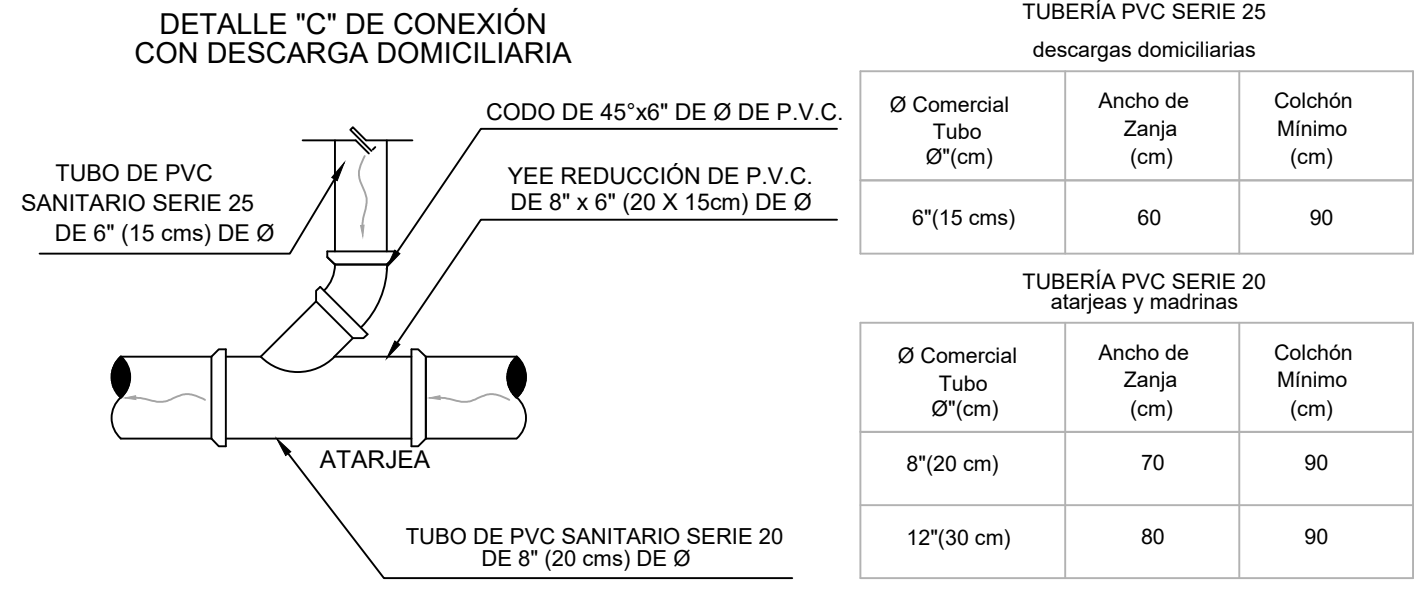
DETALLE "C" DE CONEXIÓN
CON DESCARGA DOMICILIARIA

CODO DE 45°x6" DE Ø DE P.V.C.

TUBO DE PVC
SANITARIO SERIE 25
DE 6" (15 cms) DE Ø

YEE REDUCCIÓN DE P.V.C.
DE 8" x 6" (20 X 15cm) DE Ø

ATARJEA

TUBO DE PVC SANITARIO SERIE 20
DE 8" (20 cms) DE Ø

TUBERÍA PVC SERIE 25
descargas domiciliarias

| Ø Comercial Tubo Ø"(cm) | Ancho de Zanja (cm) | Colchón Mínimo (cm) |
|---|---|---|
| 6"(15 cms) | 60 | 90 |

TUBERÍA PVC SERIE 20
atarjeas y madrinas

| Ø Comercial Tubo Ø"(cm) | Ancho de Zanja (cm) | Colchón Mínimo (cm) |
|---|---|---|
| 8"(20 cm) | 70 | 90 |
| 12"(30 cm) | 80 | 90 |